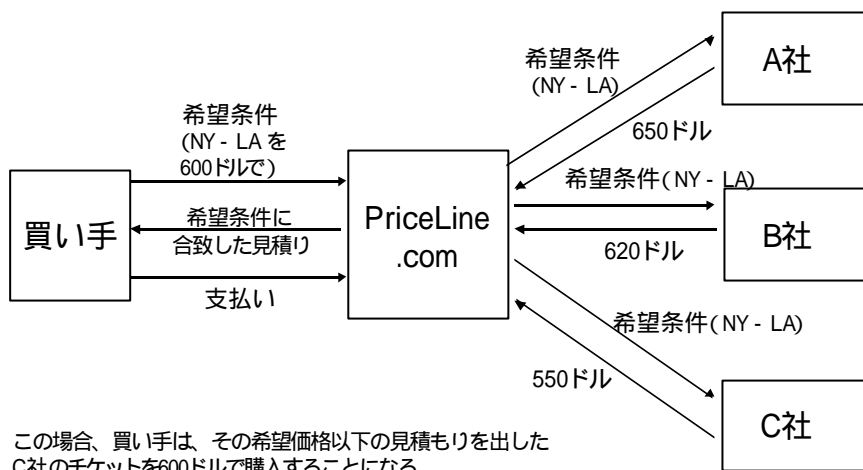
希望条件
(NY - LA)

A社

650ドル

希望条件
(NY - LA を
600ドルで)

希望条件(NY - LA)

買い手

希望条件に
合致した見積り

PriceLine
.com

B社

620ドル

支払い

希望条件(NY - LA)

550ドル

C社

この場合、買い手は、その希望価格以下の見積もりを出した
C社のチケットを600ドルで購入することになる。